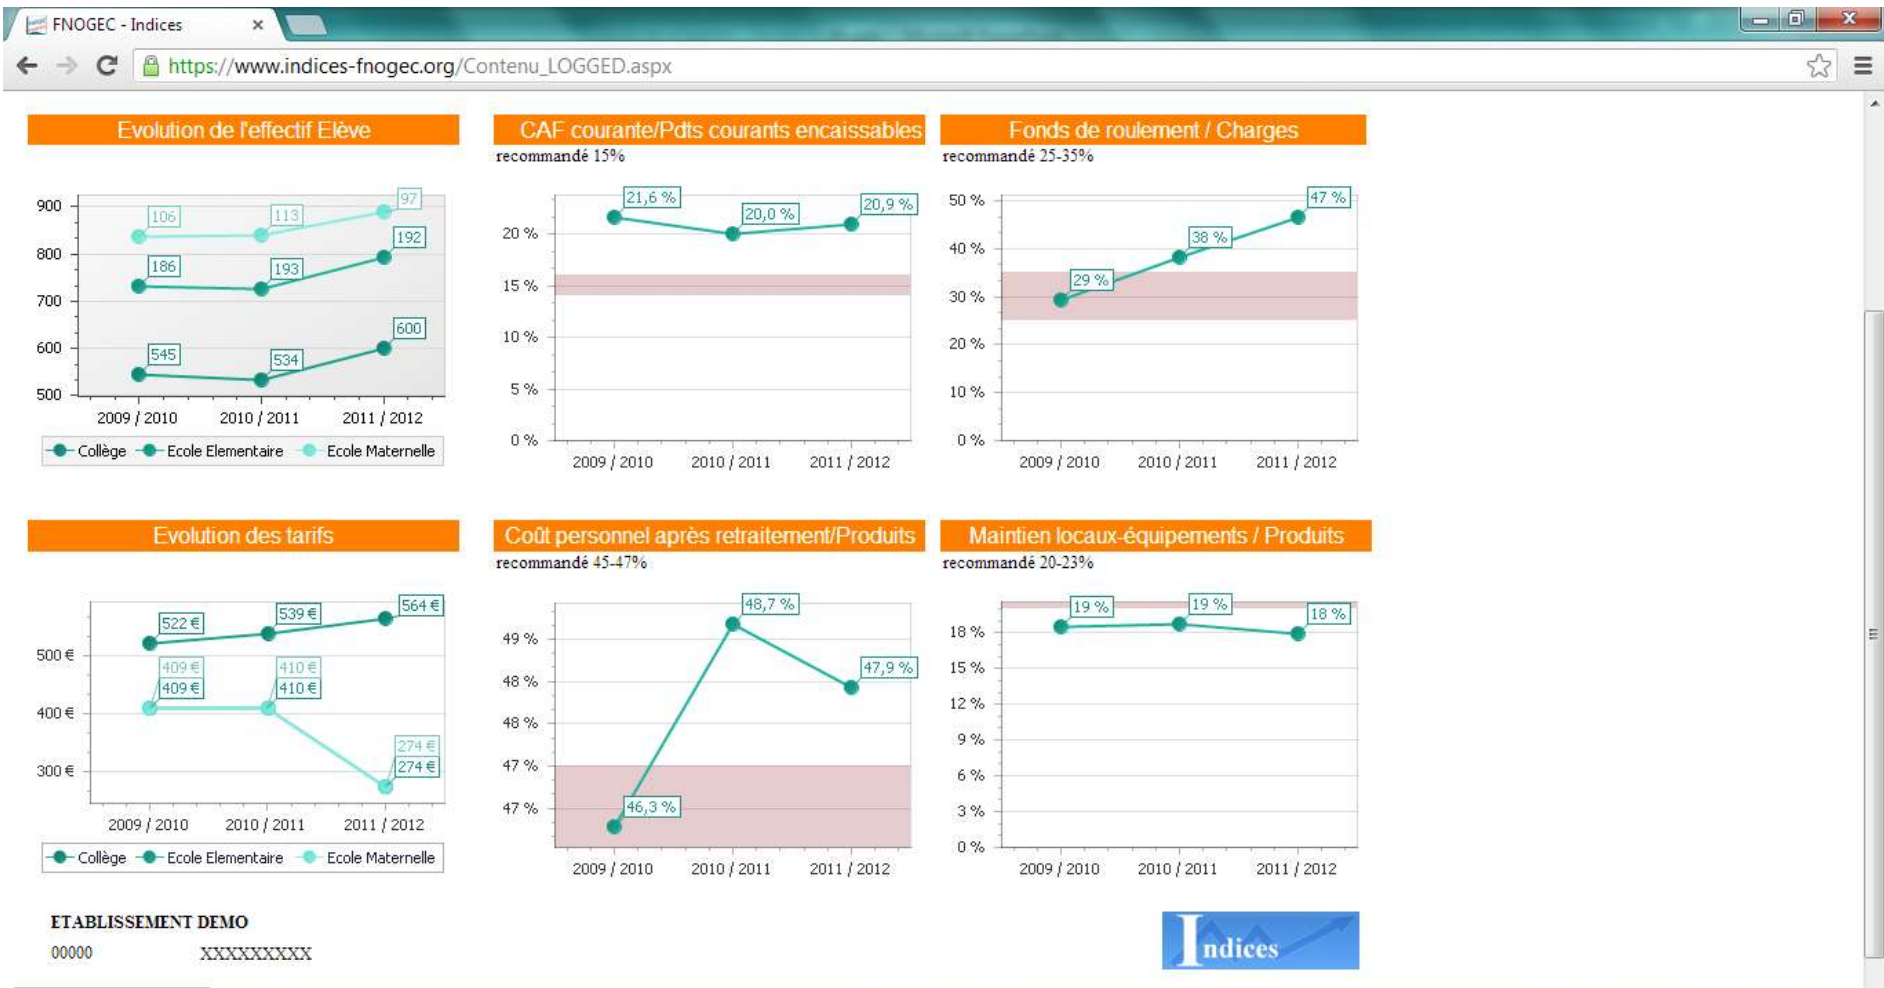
FNOGEC - Indices ×

https://www.indices-fnogec.org/Contenu_LOGGED.aspx

Evolution de l'effectif Elève

900
800
700
600
500

106
113
97
186
193
192
545
534
600

2009 / 2010
2010 / 2011
2011 / 2012

Collège
Ecole Elementaire
Ecole Maternelle

CAF courante/Pdts courants encaissables
recommandé 15%

20 %
15 %
10 %
5 %
0 %

21,6 %
20,0 %
20,9 %

2009 / 2010
2010 / 2011
2011 / 2012

Fonds de roulement / Charges
recommandé 25-35%

50 %
40 %
30 %
20 %
10 %
0 %

29 %
38 %
47 %

2009 / 2010
2010 / 2011
2011 / 2012

Evolution des tarifs

500 €
400 €
300 €

522 €
539 €
564 €
409 €
409 €
410 €
410 €
274 €
274 €

2009 / 2010
2010 / 2011
2011 / 2012

Collège
Ecole Elementaire
Ecole Maternelle

Coût personnel après retraitement/Produits
recommandé 45-47%

49 %
48 %
48 %
47 %
47 %

48,7 %
47,9 %
46,3 %

2009 / 2010
2010 / 2011
2011 / 2012

Maintien locaux-équipements / Produits
recommandé 20-23%

18 %
15 %
12 %
9 %
6 %
3 %
0 %

19 %
19 %
18 %

2009 / 2010
2010 / 2011
2011 / 2012

ETABLISSEMENT DEMO
00000
XXXXXXXXX

Indices